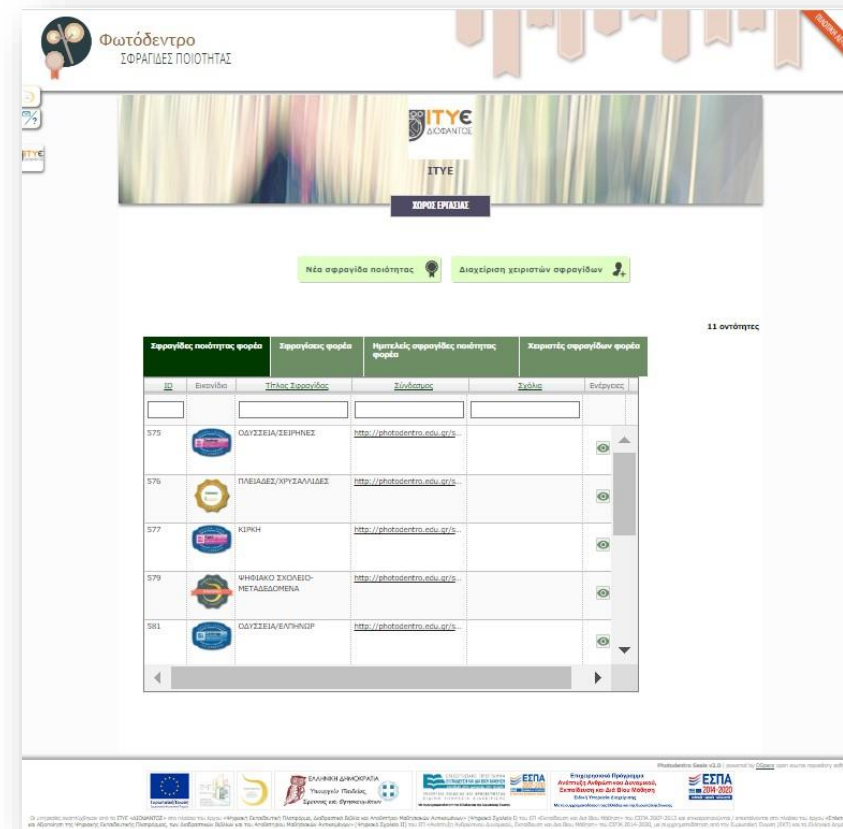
Φωτόδεντρο
ΣΦΡΑΓΙΔΕΣ ΠΟΙΟΤΗΤΑΣ

ITYE
ΔΙΟΦΑΝΤΟΣ

ITYE

ΧΩΡΟΣ ΕΡΓΑΣΙΑΣ

Νέα σφραγίδα ποιότητας

Διαχείριση χειριστών σφραγίδων

11 οντότητες

Σφραγίδες ποιότητας φορέα | Σφραγίσεις φορέα | Ημιτελείς σφραγίδες ποιότητας φορέα | Χειριστές σφραγίδων φορέα

| ID | Εικονίδιο | Τίτλος Σφραγίδας | Σύνδεσμος | Σχόλια | Ενέργειες |
|---|---|---|---|---|---|
| 575 | | ΟΔΥΣΣΕΙΑ/ΣΕΙΡΗΝΕΣ | http://photodentro.edu.gr/s... | | |
| 576 | | ΠΛΕΙΑΔΕΣ/ΧΡΥΣΑΛΛΙΔΕΣ | http://photodentro.edu.gr/s... | | |
| 577 | | ΚΙΡΚΗ | http://photodentro.edu.gr/s... | | |
| 579 | | ΨΗΦΙΑΚΟ ΣΧΟΛΕΙΟ-ΜΕΤΑΔΕΔΟΜΕΝΑ | http://photodentro.edu.gr/s... | | |
| 581 | | ΟΔΥΣΣΕΙΑ/ΕΛΠΗΝΩΡ | http://photodentro.edu.gr/s... | | |

Photodentro Seals v1.0 | powered by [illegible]

ΕΛΛΗΝΙΚΗ ΔΗΜΟΚΡΑΤΙΑ
Υπουργείο Παιδείας, Έρευνας και Θρησκευμάτων

ΕΣΠΑ

Επιχειρησιακό Πρόγραμμα
Ανάπτυξη Ανθρώπινου Δυναμικού, Εκπαίδευση και Διά Βίου Μάθηση

ΕΣΠΑ 2014-2020

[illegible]